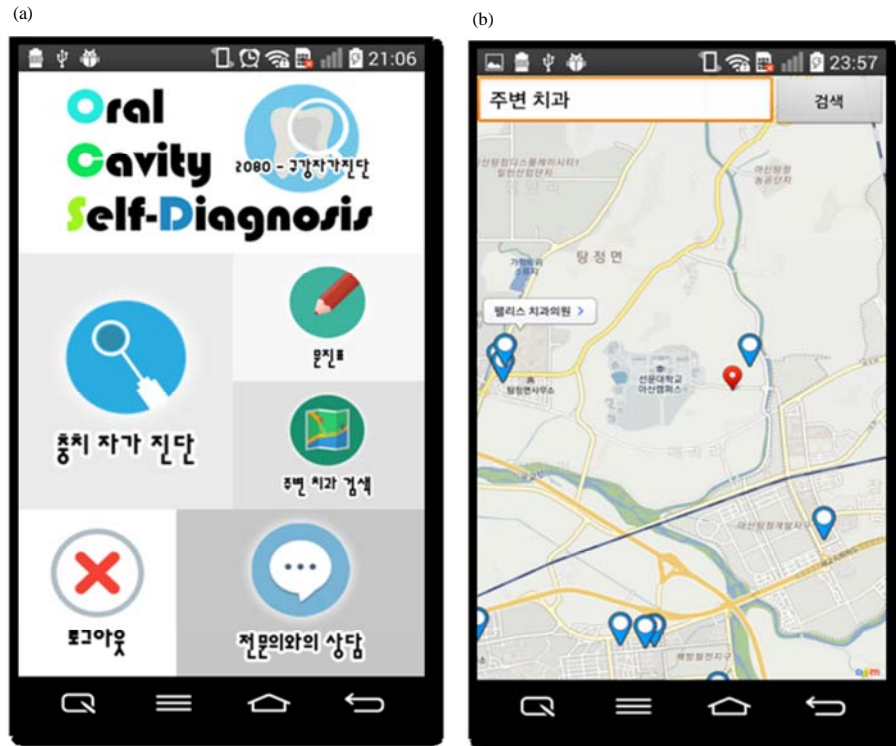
(a)

21:06

Oral Cavity Self-Diagnosis

2080 - 구강자가진단

문진표

충치 자가 진단

주변 치과 검색

로그아웃

전문의와의 상담

(b)

23:57

주변 치과

검색

당 정 면

웰리스 치과의원 >

선문대학교 아산캠퍼스

탕정면사무소

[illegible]